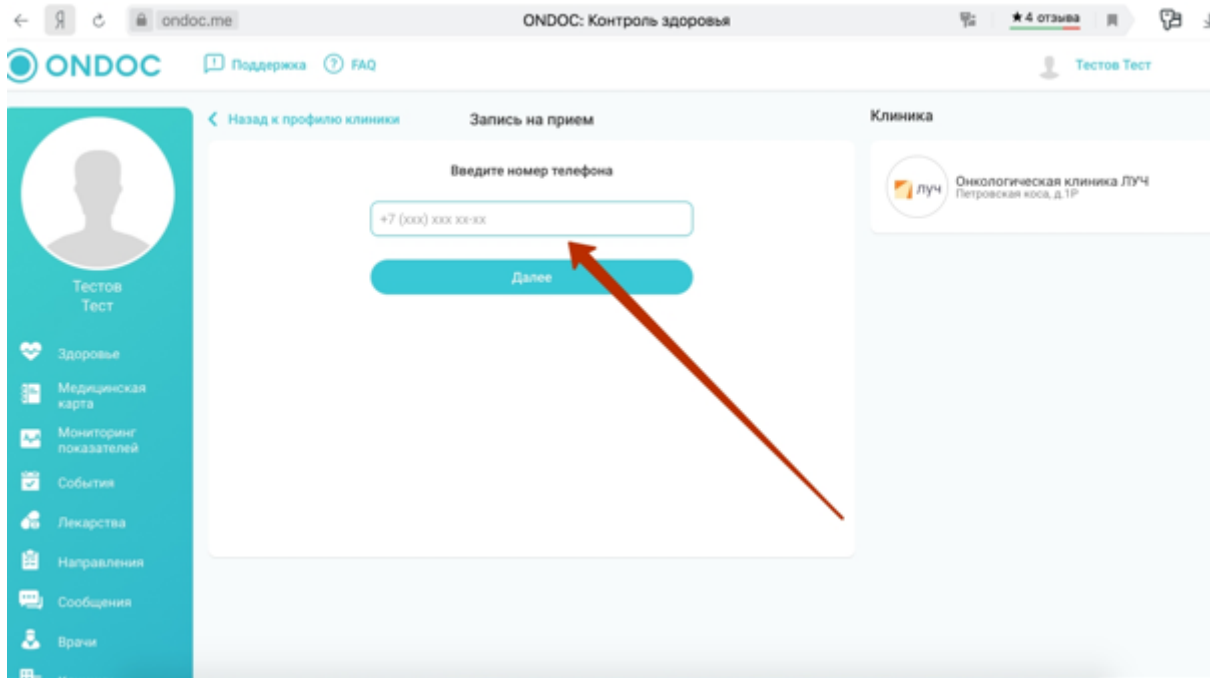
ondoc.me

ONDOC: Контроль здоровья

★4 отзыва

ONDOC

Поддержка FAQ

Тестов Тест

Тестов Тест

Здоровье

Медицинская карта

Мониторинг показателей

События

Лекарства

Направления

Сообщения

Врачи

Назад к профилю клиники

Запись на прием

Введите номер телефона

+7 (xxx) xxx xx-xx

Далее

Клиника

луч

Онкологическая клиника ЛУЧ
Петровская коса, д.1Р